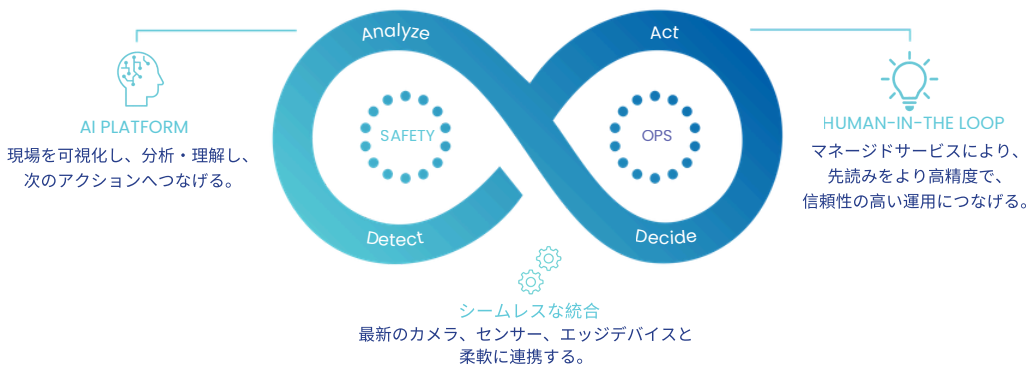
Analyze

Act

SAFETY

OPS

Detect

Decide

AI PLATFORM

現場を可視化し、分析・理解し、次のアクションへつなげる。

HUMAN-IN-THE LOOP

マネージドサービスにより、先読みをより高精度で、信頼性の高い運用につなげる。

シームレスな統合

最新のカメラ、センサー、エッジデバイスと柔軟に連携する。